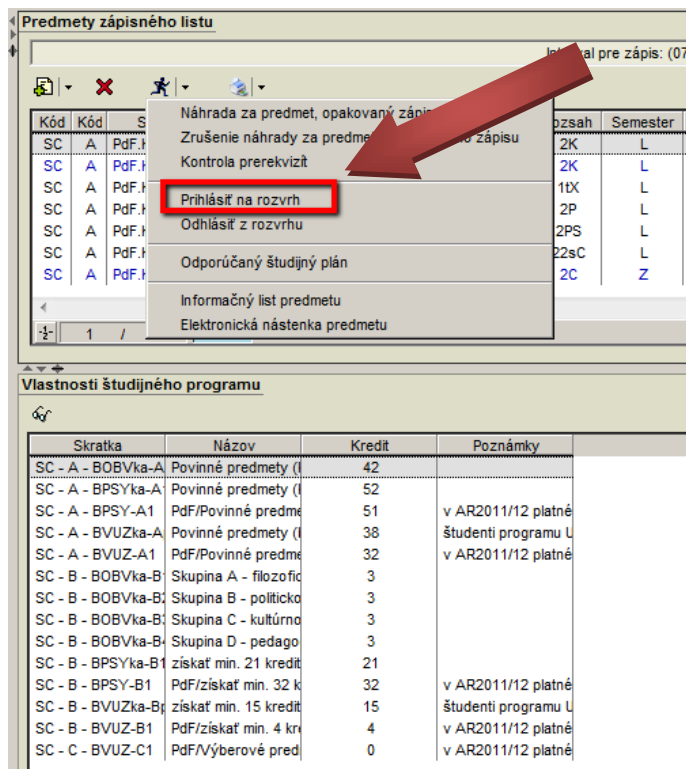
Predmety zápisného listu

Interval pre zápis: (07

| Kód | Kód | S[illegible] | | Rozsah | Semester |
|---|---|---|---|---|---|
| SC | A | PdF.I | | 2K | L |
| SC | A | PdF.I | | 2K | L |
| SC | A | PdF.I | | 1tX | L |
| SC | A | PdF.I | | 2P | L |
| SC | A | PdF.I | | 2PS | L |
| SC | A | PdF.I | | 22sC | L |
| SC | A | PdF.I | | 2C | Z |

Náhrada za predmet, opakovaný zápi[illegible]
Zrušenie náhrady za predme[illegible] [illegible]o zápisu
Kontrola prerekvizít
Prihlásiť na rozvrh
Odhlásiť z rozvrhu
Odporúčaný študijný plán
Informačný list predmetu
Elektronická nástenka predmetu

1 /

Vlastnosti študijného programu

| Skratka | Názov | Kredit | Poznámky |
|---|---|---|---|
| SC - A - BOBVka-A | Povinné predmety (I | 42 | |
| SC - A - BPSYka-A1 | Povinné predmety (I | 52 | |
| SC - A - BPSY-A1 | PdF/Povinné predme | 51 | v AR2011/12 platné |
| SC - A - BVUZka-A | Povinné predmety (I | 38 | študenti programu U |
| SC - A - BVUZ-A1 | PdF/Povinné predme | 32 | v AR2011/12 platné |
| SC - B - BOBVka-B1 | Skupina A - filozofic | 3 | |
| SC - B - BOBVka-B2 | Skupina B - politicko | 3 | |
| SC - B - BOBVka-B3 | Skupina C - kultúrno | 3 | |
| SC - B - BOBVka-B4 | Skupina D - pedago | 3 | |
| SC - B - BPSYka-B1 | získať min. 21 kredit | 21 | |
| SC - B - BPSY-B1 | PdF/získať min. 32 k | 32 | v AR2011/12 platné |
| SC - B - BVUZka-B | získať min. 15 kredit | 15 | študenti programu U |
| SC - B - BVUZ-B1 | PdF/získať min. 4 kre | 4 | v AR2011/12 platné |
| SC - C - BVUZ-C1 | PdF/Výberové pred | 0 | v AR2011/12 platné |